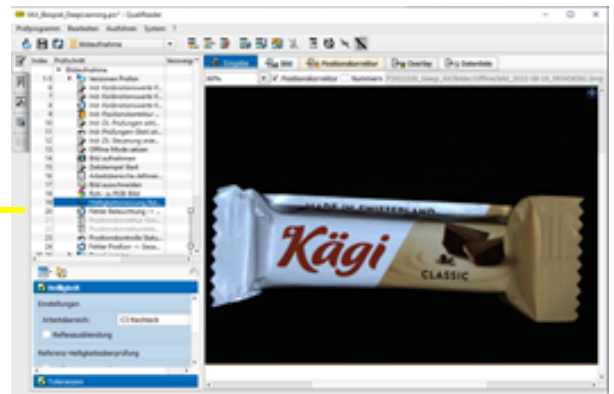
KAI_Beispiel_DeepLearning.pm* - QualiReader

Prüfprogramm Bearbeiten Ausführen System ?

Bildaufnahme

Index Prüfschritt Verzweig

Bildaufnahme

Versionen Prüfen

Init Kleidnisitionswerte f...

Init Kleidnisitionswerte f...

Init Kleidnisitionswerte f...

Init Positionskorrektur ...

Init Zk. Prüfungen und...

Init Prüfungen Stati ...

Init Zk. Steuerung ...

Offline Mode setzen

Bild aufnehmen

Datenempel Stati

Arbeitsbereiche definier...

Bild ausschneiden

RGB -> RGB Bild

Helligkeitsmessung Bit...

Fehler Beleuchtung ...

Positionskontrolle Stat...

Fehler Position ...

Helligkeit

Einstellungen

Arbeitsbereich: Rechteck

Reflexausblendung

Referenz Helligkeitsüberprüfung

Toleranzen

Eingabe Bild Positionskorrektur Overlay Datenliste

80% Positionskorrektur Nummern

MADE IN SWITZERLAND

Kägi

CLASSIC